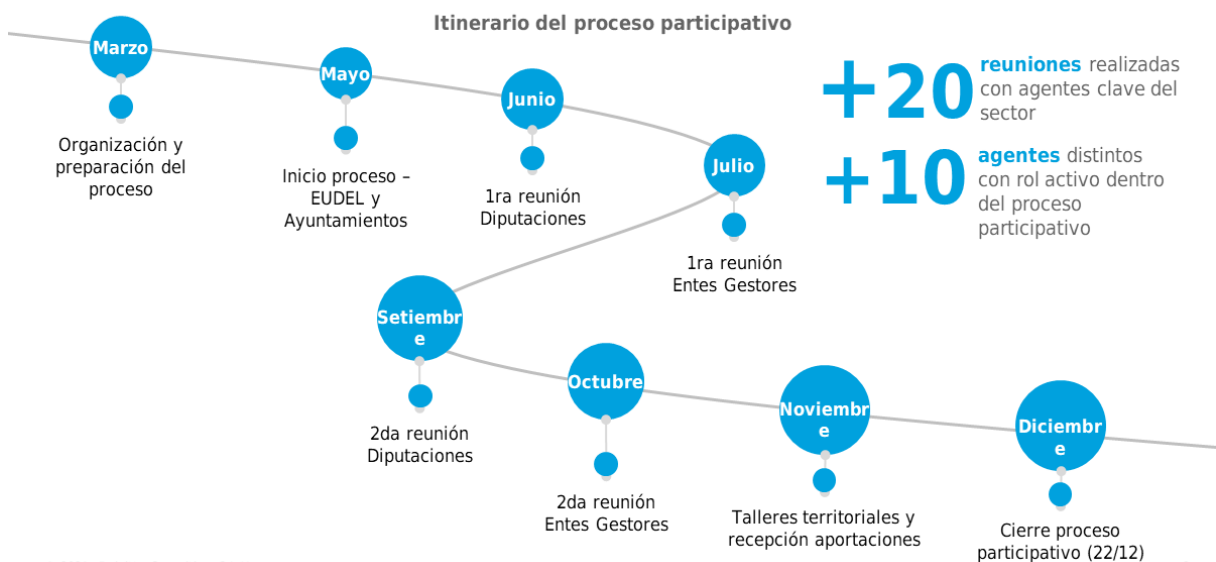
Itinerario del proceso participativo

Marzo
Organización y preparación del proceso

Mayo
Inicio proceso – EUDEL y Ayuntamientos

Junio
1ra reunión Diputaciones

Julio
1ra reunión Entes Gestores

Setiembre
2da reunión Diputaciones

Octubre
2da reunión Entes Gestores

Noviembre
Talleres territoriales y recepción aportaciones

Diciembre
Cierre proceso participativo (22/12)

+20 reuniones realizadas con agentes clave del sector

+10 agentes distintos con rol activo dentro del proceso participativo